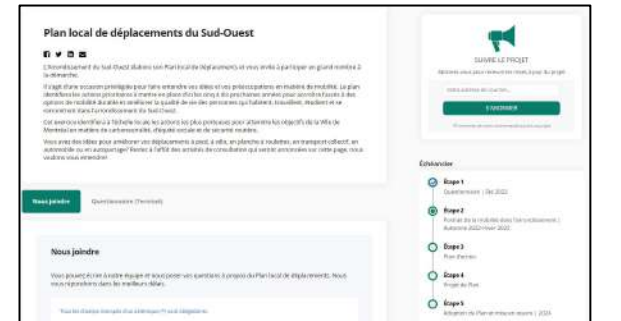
Plan local de déplacements du Sud-Ouest

L'Arrondissement du Sud-Ouest élabore son Plan local de déplacements et vous invite à participer en grand nombre à la démarche.

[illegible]

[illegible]

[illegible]

Nous joindre

Questionnaire (Terminé)

Nous joindre

Vous pouvez écrire à notre équipe et nous poser vos questions à propos du Plan local de déplacements. Nous vous répondrons dans les meilleurs délais.

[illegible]

SUIVRE LE PROJET

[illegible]

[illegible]

S'ABONNER

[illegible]

Échéancier

Étape 1
Questionnaire | Été 2022

Étape 2
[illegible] | Automne 2022-hiver 2023

Étape 3
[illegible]

Étape 4
Projet du Plan

Étape 5
Adoption du Plan et mise en œuvre | 2024